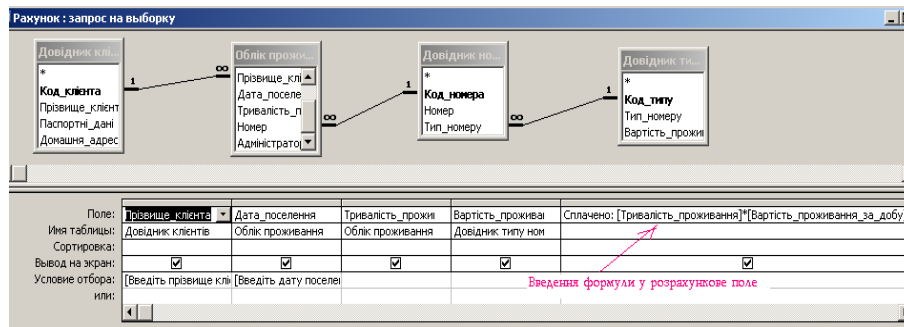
Рахунок : запрос на выборку

Довідник клі...
*
Код_клієнта
Прізвище_клієнт
Паспортні_дані
Домашня_адрес

1 ∞

Облік прожив...
Прізвище_клі
Дата_поселе
Тривалість_п
Номер
Адміністратор

∞ 1

Довідник но...
*
Код_номера
Номер
Тип_номеру

∞ 1

Довідник ти...
*
Код_типу
Тип_номеру
Вартість_прожи

| Поле: | Прізвище_клієнта | Дата_поселення | Тривалість_прожи | Вартість_проживаі | Сплачено: [Тривалість_проживання]*[Вартість_проживання_за_добу |
|---|---|---|---|---|---|
| Имя таблицы: | Довідник клієнтів | Облік проживання | Облік проживання | Довідник типу ном | |
| Сортировка: | | | | | |
| Вывод на экран: | ☑ | ☑ | ☑ | ☑ | ☑ |
| Условие отбора: | [Введіть прізвище клі | [Введіть дату поселе | | | |
| или: | | | | | |

Введення формули у розрахункове поле